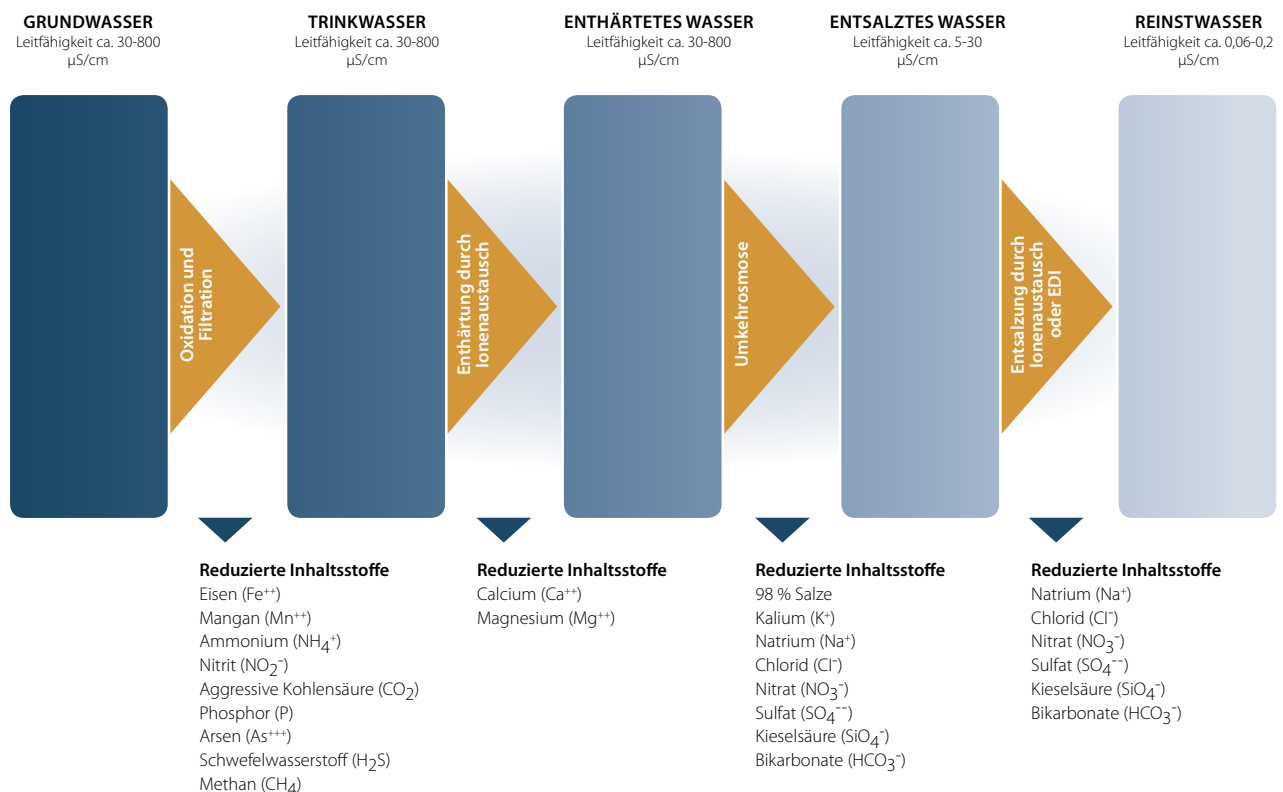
GRUNDWASSER
Leitfähigkeit ca. 30-800 µS/cm

TRINKWASSER
Leitfähigkeit ca. 30-800 µS/cm

ENTHÄRTETES WASSER
Leitfähigkeit ca. 30-800 µS/cm

ENTSALZTES WASSER
Leitfähigkeit ca. 5-30 µS/cm

REINSTWASSER
Leitfähigkeit ca. 0,06-0,2 µS/cm

Oxidation und Filtration

Enthärtung durch Ionenaustausch

Umkehrosmose

Entsalzung durch Ionenaustausch oder EDI

Reduzierte Inhaltsstoffe
Eisen ($Fe^{++}$)
Mangan ($Mn^{++}$)
Ammonium ($NH_4^+$)
Nitrit ($NO_2^-$)
Aggressive Kohlensäure ($CO_2$)
Phosphor (P)
Arsen ($As^{+++}$)
Schwefelwasserstoff ($H_2S$)
Methan ($CH_4$)

Reduzierte Inhaltsstoffe
Calcium ($Ca^{++}$)
Magnesium ($Mg^{++}$)

Reduzierte Inhaltsstoffe
98 % Salze
Kalium ($K^+$)
Natrium ($Na^+$)
Chlorid ($Cl^-$)
Nitrat ($NO_3^-$)
Sulfat ($SO_4^{--}$)
Kieselsäure ($SiO_4^-$)
Bikarbonate ($HCO_3^-$)

Reduzierte Inhaltsstoffe
Natrium ($Na^+$)
Chlorid ($Cl^-$)
Nitrat ($NO_3^-$)
Sulfat ($SO_4^{--}$)
Kieselsäure ($SiO_4^-$)
Bikarbonate ($HCO_3^-$)